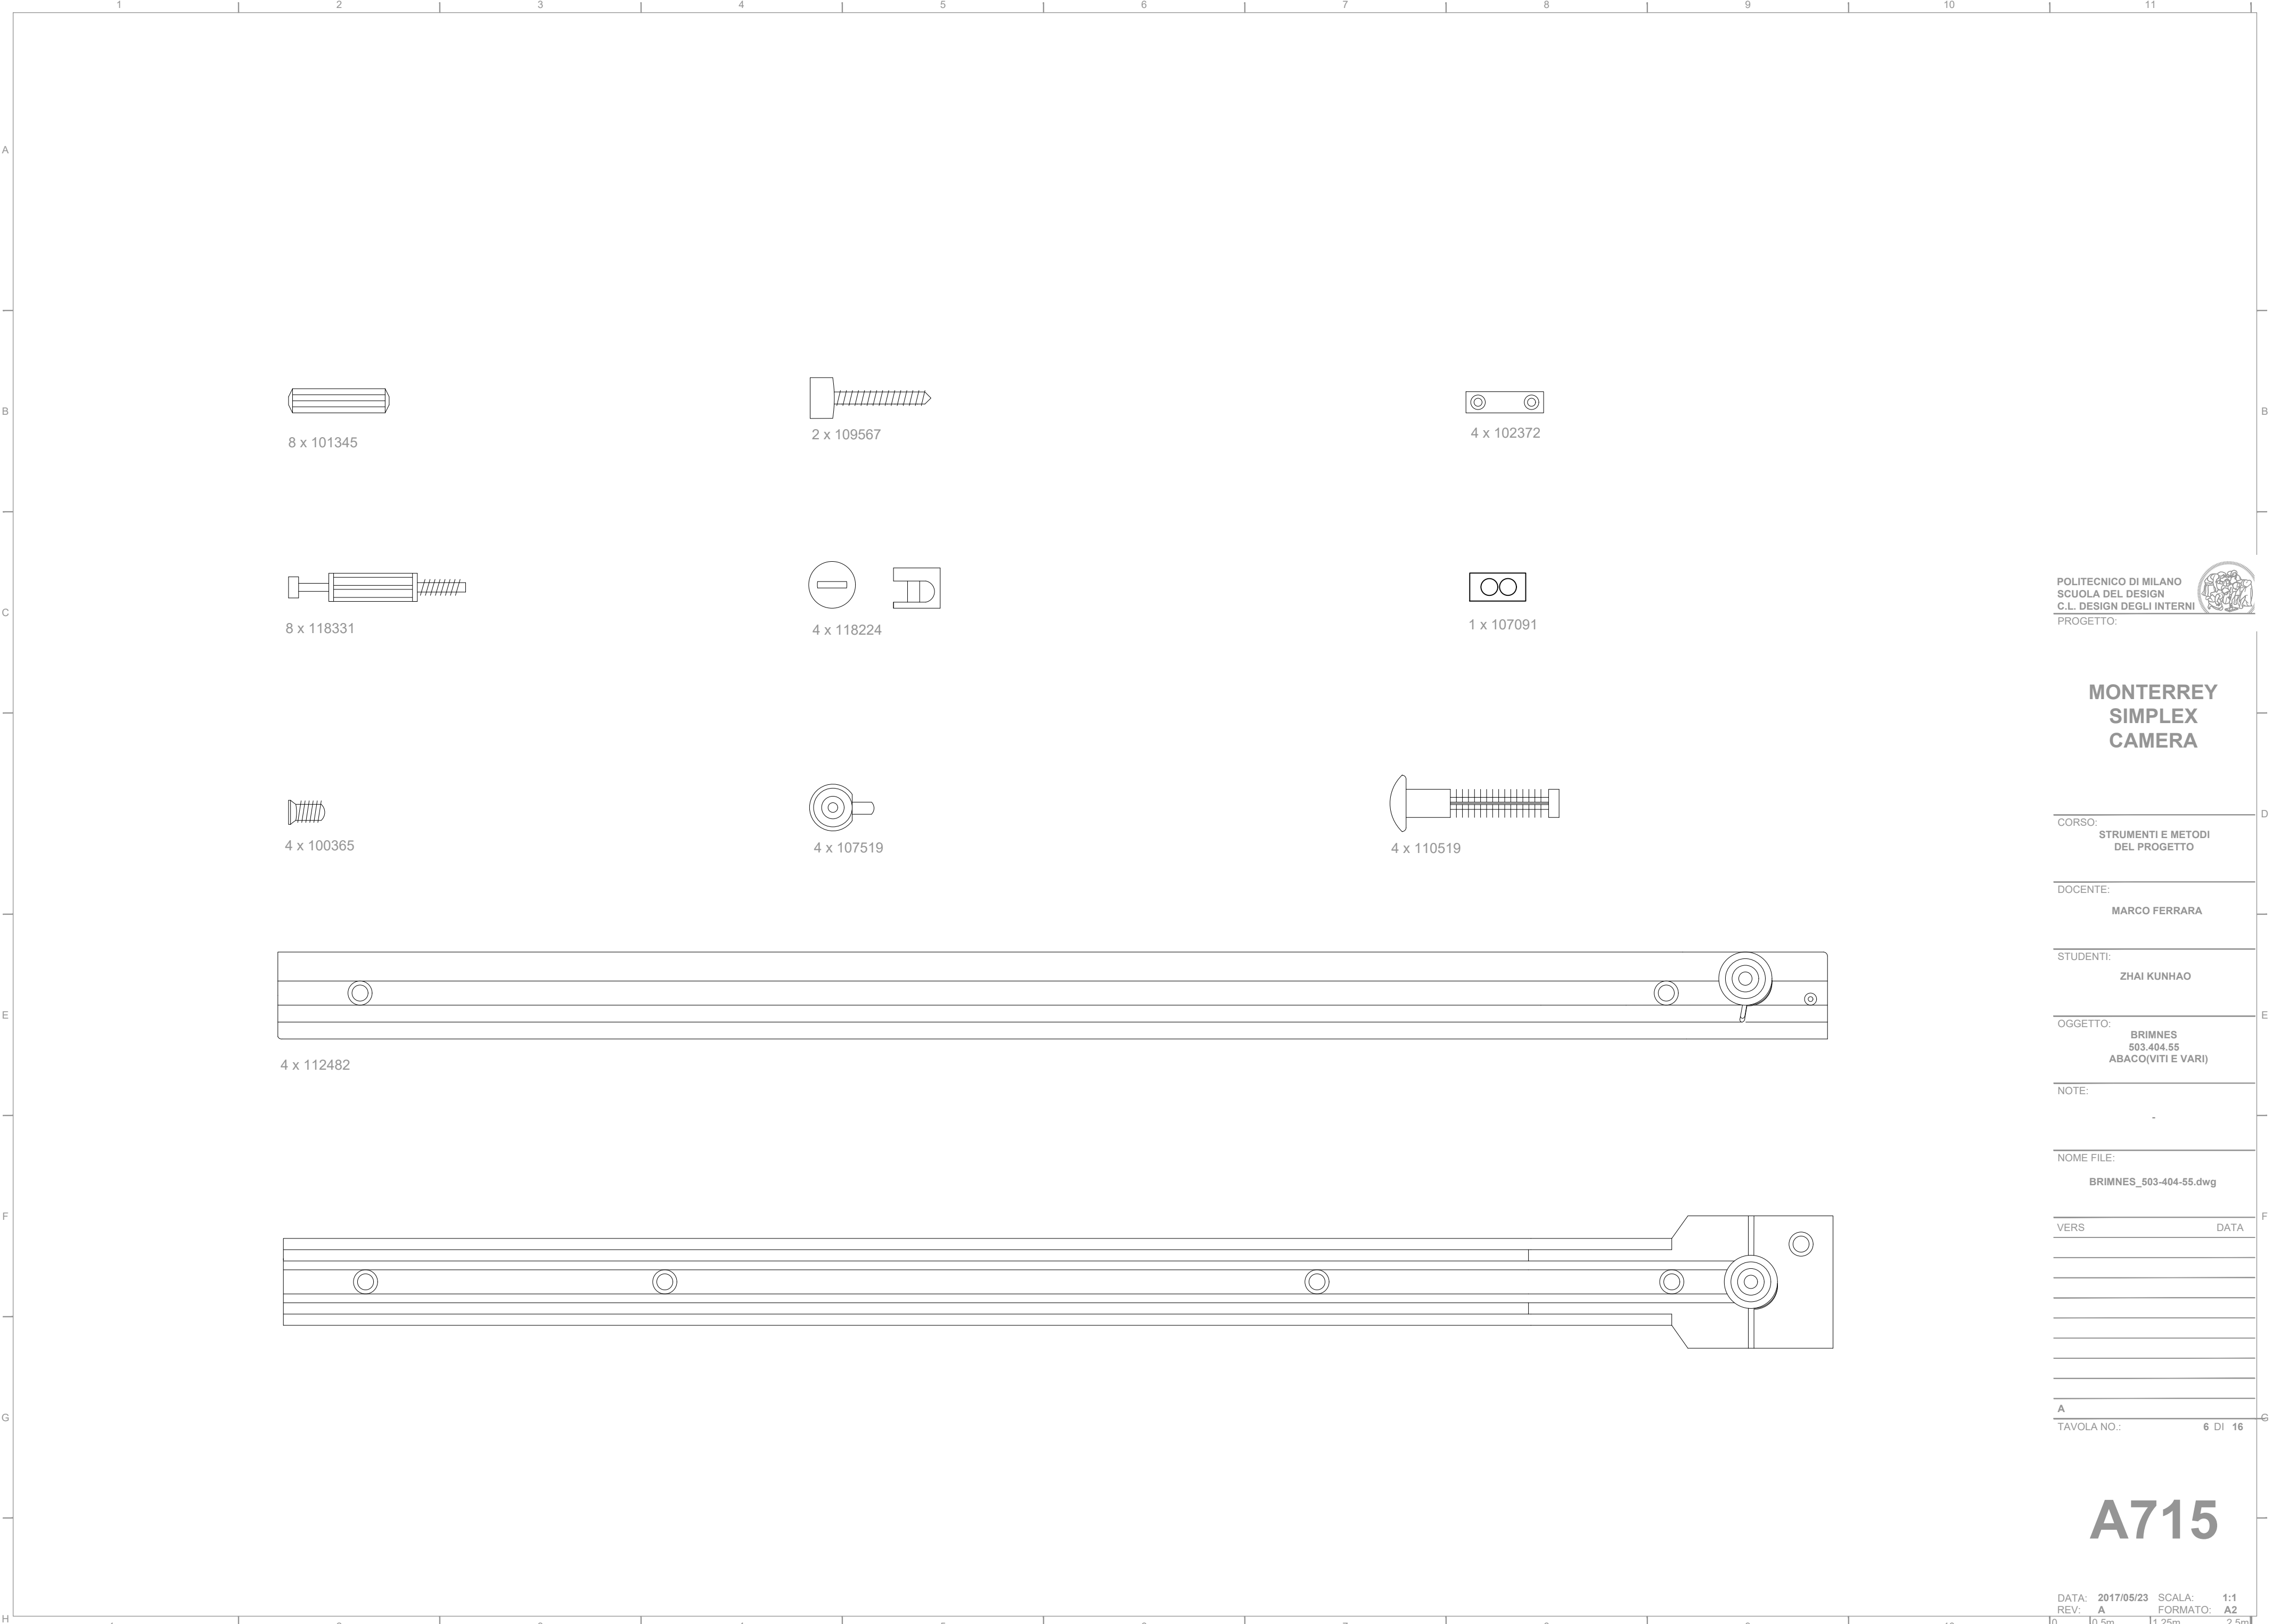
1 2 3 4 5 6 7 8 9 10 11

A

B

8 x 101345

2 x 109567

4 x 102372

B

C

8 x 118331

4 x 118224

1 x 107091

POLITECNICO DI MILANO
SCUOLA DEL DESIGN
C.L. DESIGN DEGLI INTERNI
PROGETTO:

MONTERREY
SIMPLEX
CAMERA

4 x 100365

4 x 107519

4 x 110519

D

CORSO:
STRUMENTI E METODI
DEL PROGETTO

DOCENTE:
MARCO FERRARA

STUDENTI:
ZHAI KUNHAO

E

4 x 112482

E

OGGETTO:
BRIMNES
503.404.55
ABACO(VITI E VARI)

NOTE:
-

NOME FILE:
BRIMNES_503-404-55.dwg

F

F

VERS DATA

A
TAVOLA NO.: 6 DI 16

G

G

A715

DATA: 2017/05/23 SCALA: 1:1
REV: A FORMATO: A2

H